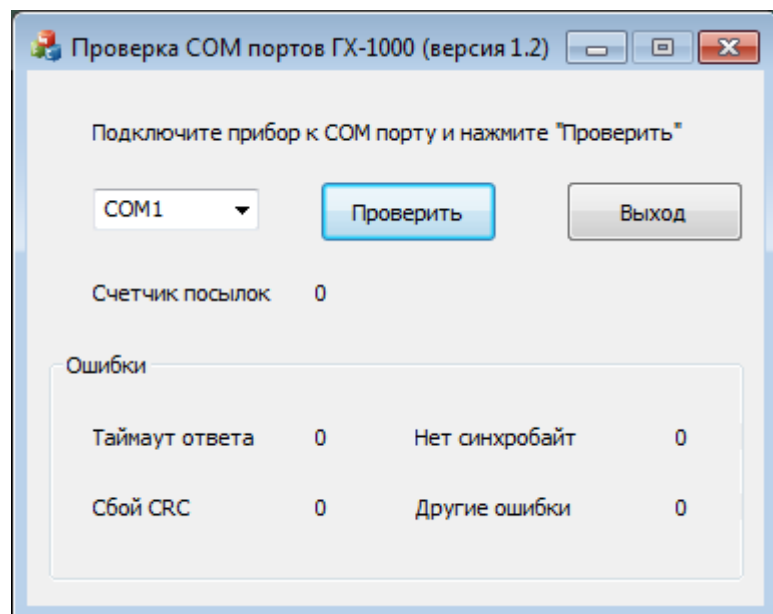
Проверка COM портов ГХ-1000 (версия 1.2)

Подключите прибор к COM порту и нажмите "Проверить"

COM1

Проверить

Выход

Счетчик посылок 0

Ошибки

Таймаут ответа 0

Нет синхробайт 0

Сбой CRC 0

Другие ошибки 0